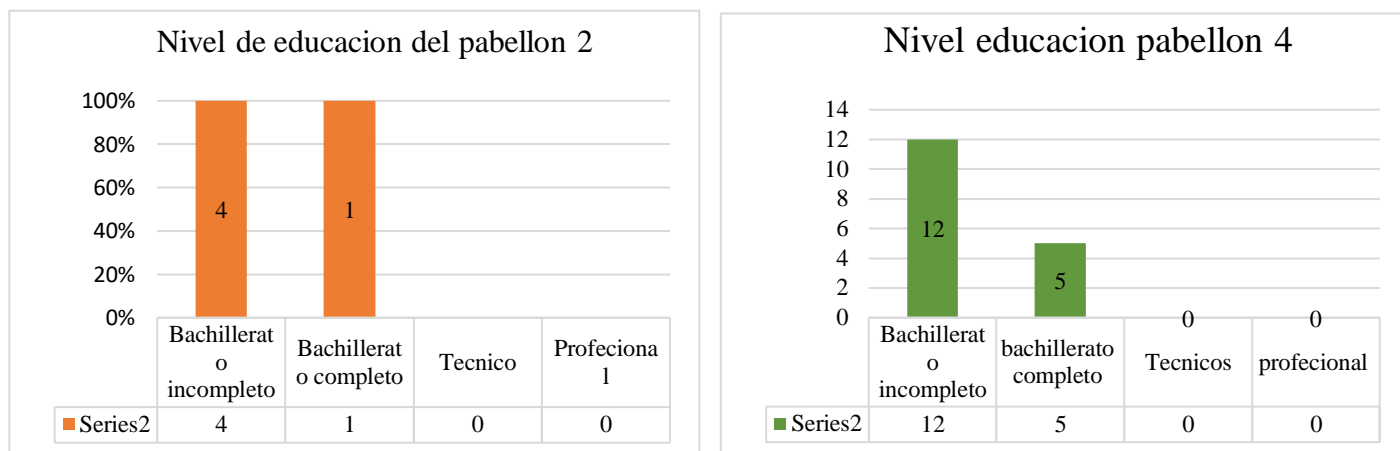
Nivel de educacion del pabellon 2

100%
80%
60%
40%
20%
0%

4
1

| | Bachillerato incompleto | Bachillerato completo | Tecnico | Profecional |
|---|---|---|---|---|
| Series2 | 4 | 1 | 0 | 0 |

Nivel educacion pabellon 4

14
12
10
8
6
4
2
0

12
5
0
0

| | Bachillerato incompleto | bachillerato completo | Tecnicos | profecional |
|---|---|---|---|---|
| Series2 | 12 | 5 | 0 | 0 |